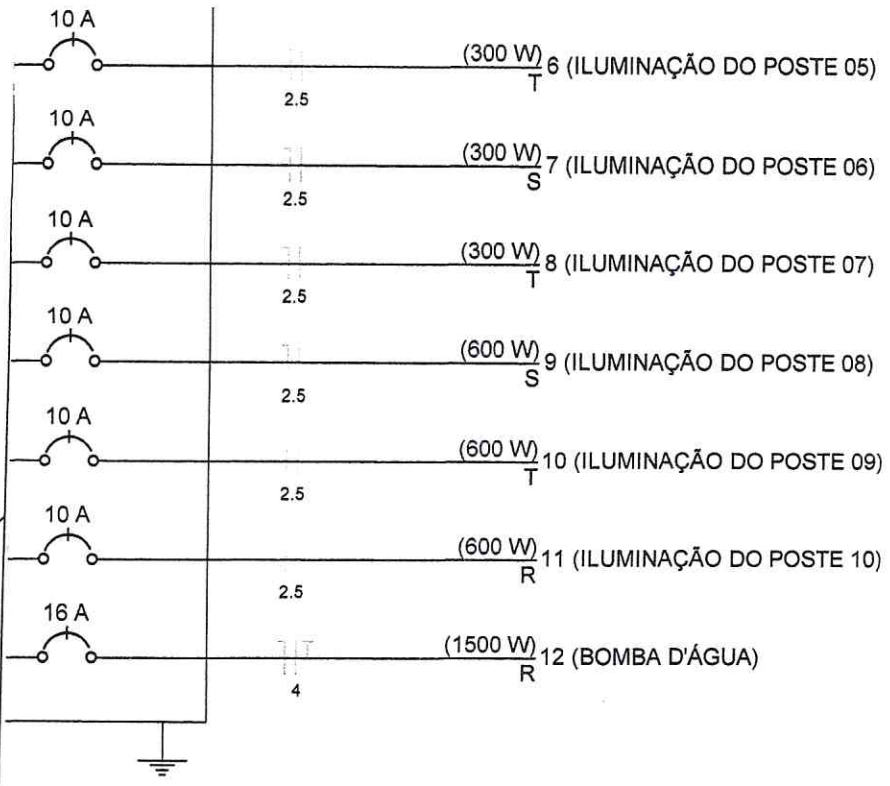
10 A

2.5

(300 W)
T
6 (ILUMINAÇÃO DO POSTE 05)

10 A

2.5

(300 W)
S
7 (ILUMINAÇÃO DO POSTE 06)

10 A

2.5

(300 W)
T
8 (ILUMINAÇÃO DO POSTE 07)

10 A

2.5

(600 W)
S
9 (ILUMINAÇÃO DO POSTE 08)

10 A

2.5

(600 W)
T
10 (ILUMINAÇÃO DO POSTE 09)

10 A

2.5

(600 W)
R
11 (ILUMINAÇÃO DO POSTE 10)

16 A

4

(1500 W)
R
12 (BOMBA D'ÁGUA)